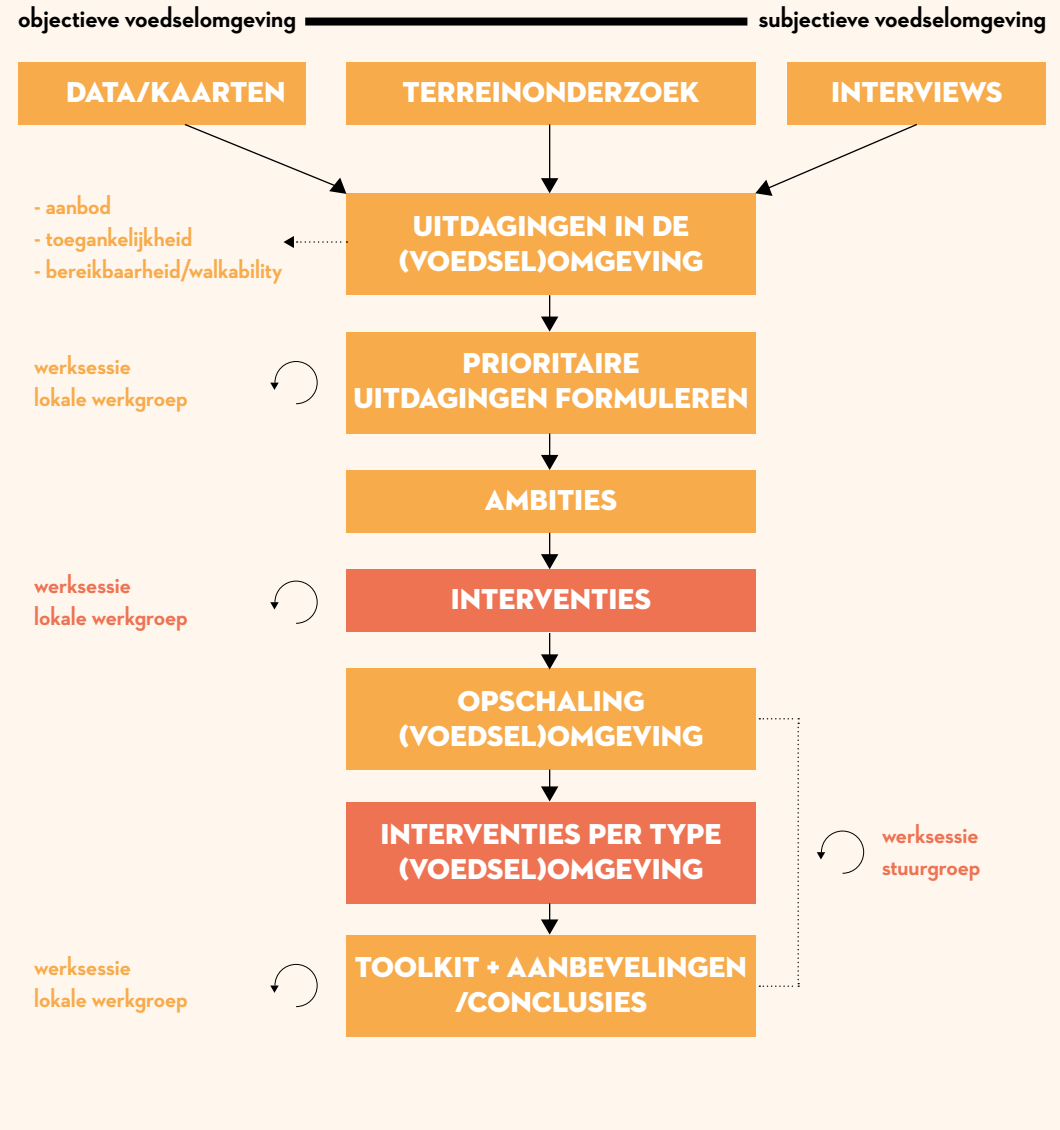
objectieve voedselomgeving subjectieve voedselomgeving

DATA/KAARTEN

TERREINONDERZOEK

INTERVIEWS

- aanbod
- toegankelijkheid
- bereikbaarheid/walkability

UITDAGINGEN IN DE (VOEDSEL)OMGEVING

werksessie lokale werkgroep

PRIORITAIRE UITDAGINGEN FORMULEREN

AMBITIES

werksessie lokale werkgroep

INTERVENTIES

OPSCHALING (VOEDSEL)OMGEVING

INTERVENTIES PER TYPE (VOEDSEL)OMGEVING

werksessie stuurgroep

werksessie lokale werkgroep

TOOLKIT + AANBEVELINGEN /CONCLUSIES